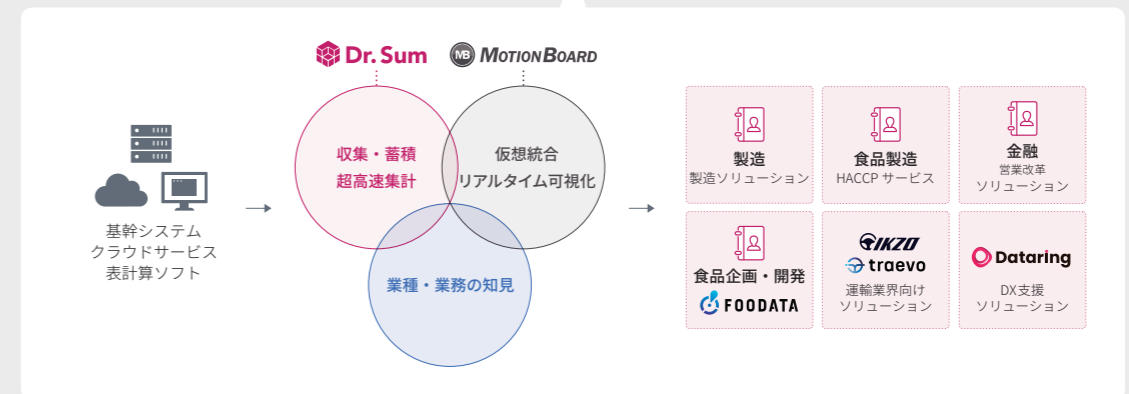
基幹システム
クラウドサービス
表計算ソフト

Dr. Sum

MB MOTIONBOARD

収集・蓄積
超高速集計

仮想統合
リアルタイム可視化

業種・業務の知見

製造
製造ソリューション

食品製造
HACCP サービス

金融
営業改革
ソリューション

食品企画・開発
FOODATA

IKZO
traevo
運輸業界向け
ソリューション

Dataring
DX支援
ソリューション